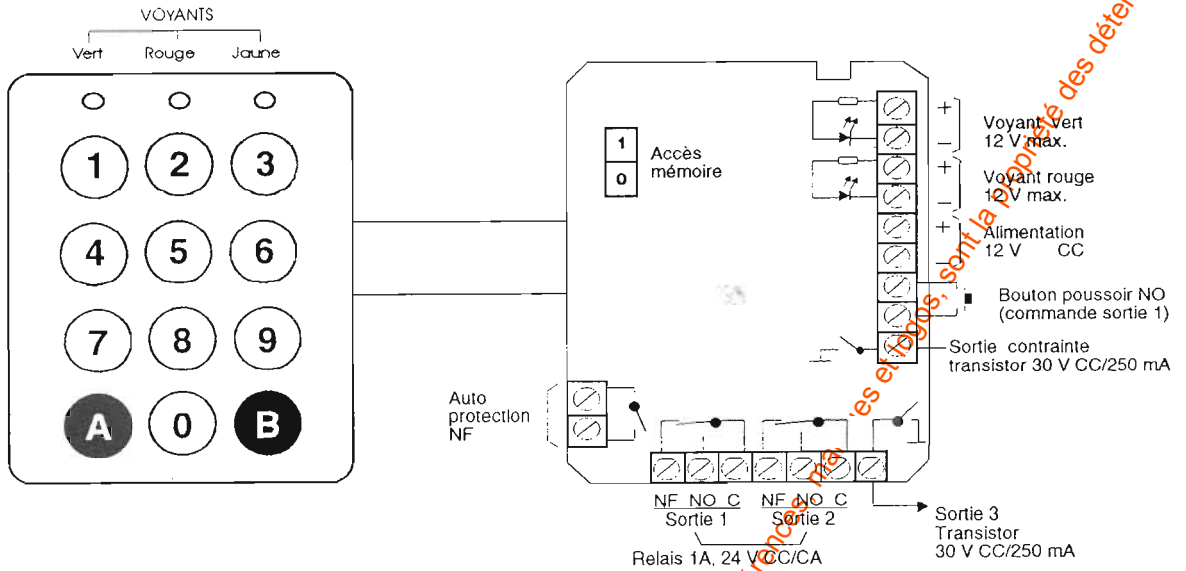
VOYANTS
Vert Rouge Jaune

1 2 3
4 5 6
7 8 9
A 0 B

1
0
Accès mémoire

+
–
Voyant vert 12 V max.

+
–
Voyant rouge 12 V max.

+
–
Alimentation 12 V CC

Bouton poussoir NO (commande sortie 1)

Sortie contrainte transistor 30 V CC/250 mA

Auto protection NF

NF NO C
Sortie 1
NF NO C
Sortie 2
Relais 1A, 24 V CC/CA

Sortie 3 Transistor 30 V CC/250 mA

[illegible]nces, ma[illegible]es et logos, sont la propriété des déte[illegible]